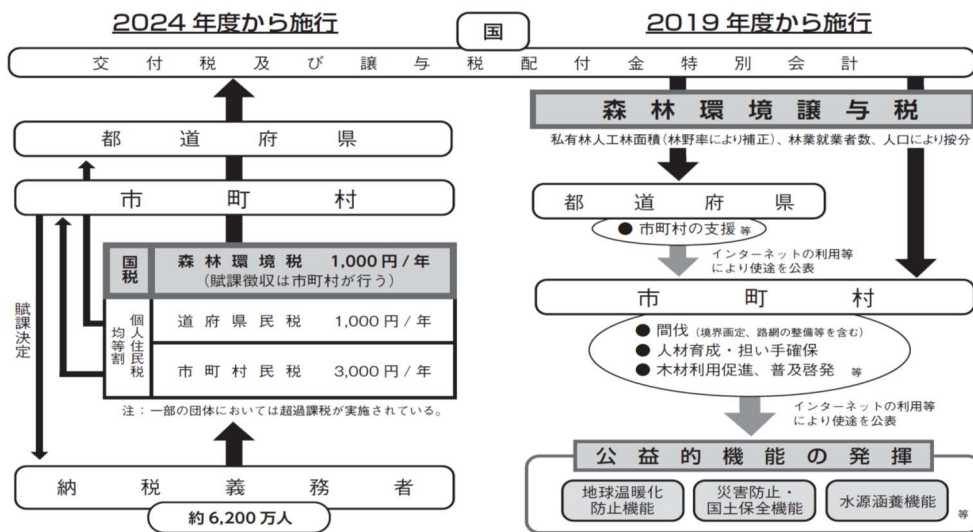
2024 年度から施行

国

2019 年度から施行

交付税及び譲与税配付金特別会計

森林環境譲与税

私有林人工林面積（林野率により補正）、林業就業者数、人口により按分

都道府県

都道府県

● 市町村の支援 等

インターネットの利用等により使途を公表

市町村

市町村

賦課決定

国税

森林環境税 1,000円／年
（賦課徴収は市町村が行う）

個人住民税均等割

道府県民税 1,000円／年

市町村民税 3,000円／年

注：一部の団体においては超過課税が実施されている。

● 間伐（境界画定、路網の整備等を含む）
● 人材育成・担い手確保
● 木材利用促進、普及啓発 等

インターネットの利用等により使途を公表

公益的機能の発揮

納税義務者

約 6,200 万人

地球温暖化防止機能

災害防止・国土保全機能

水源涵養機能

等